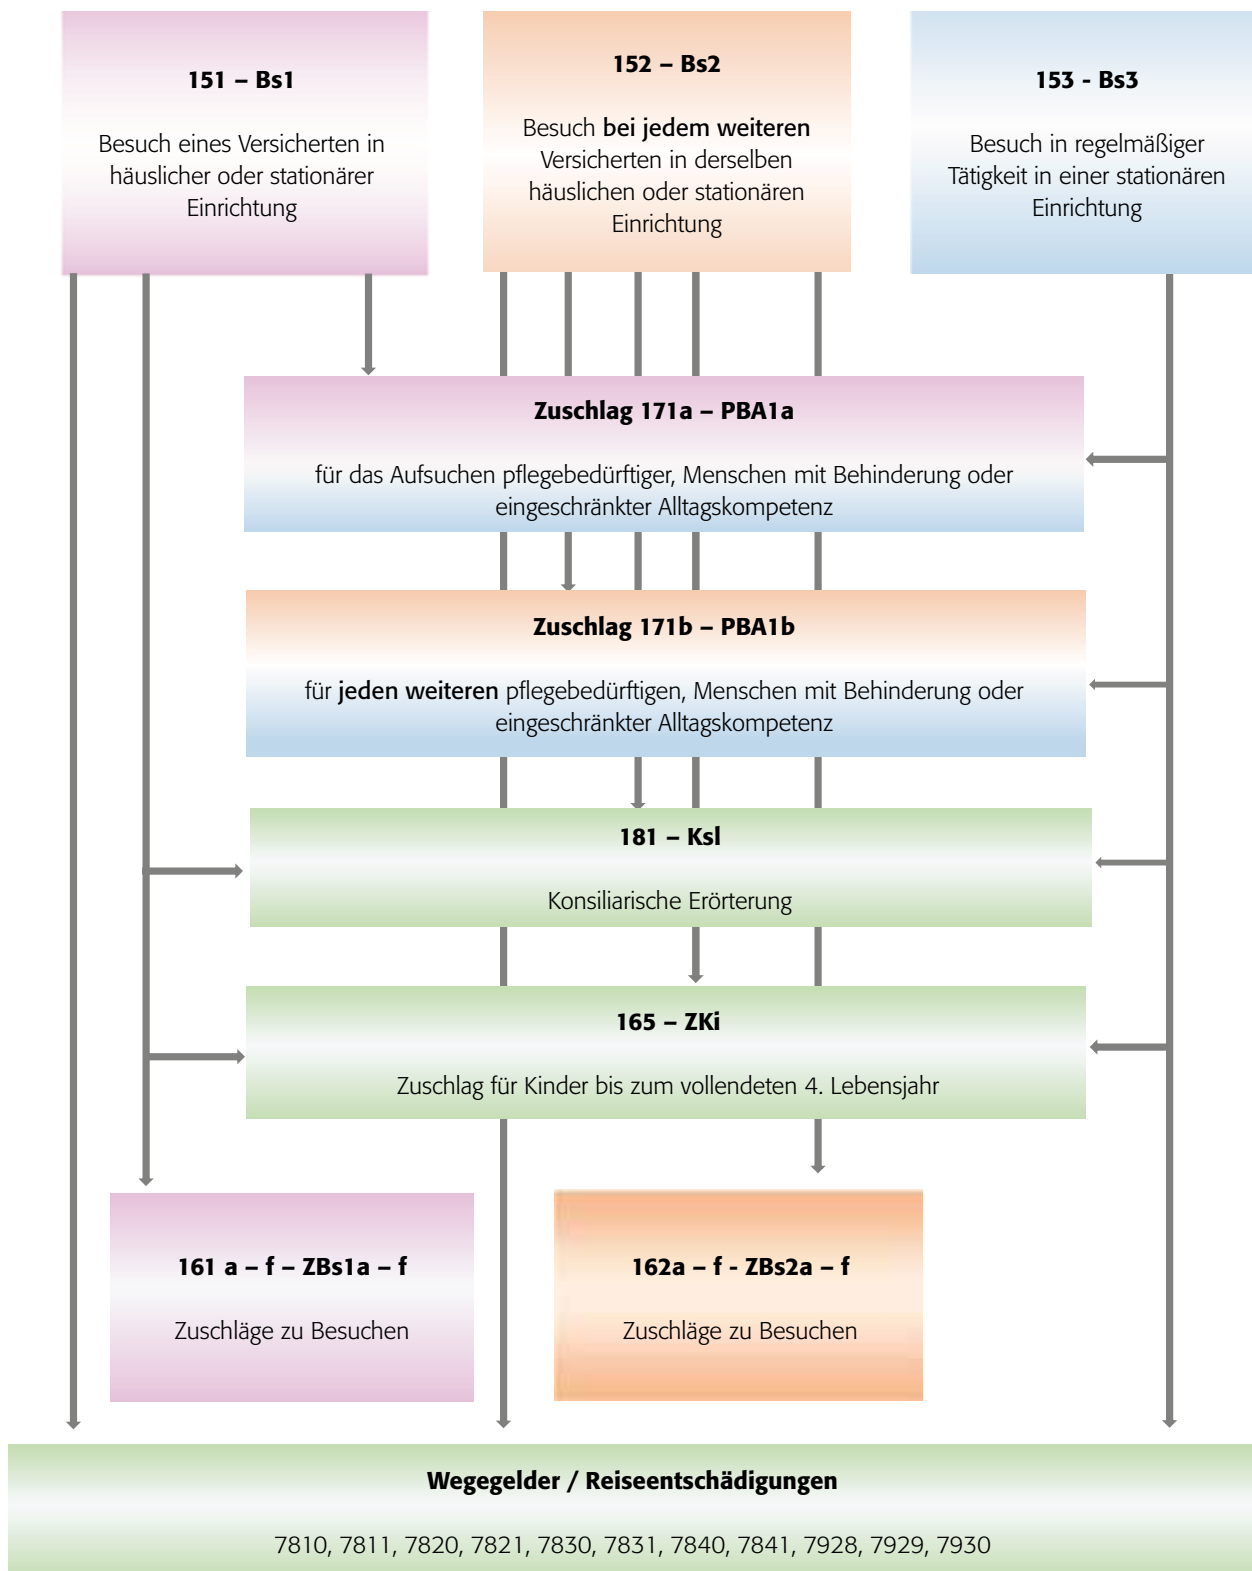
151 – Bs1

Besuch eines Versicherten in häuslicher oder stationärer Einrichtung

152 – Bs2

Besuch bei jedem weiteren Versicherten in derselben häuslichen oder stationären Einrichtung

153 - Bs3

Besuch in regelmäßiger Tätigkeit in einer stationären Einrichtung

Zuschlag 171a – PBA1a

für das Aufsuchen pflegebedürftiger, Menschen mit Behinderung oder eingeschränkter Alltagskompetenz

Zuschlag 171b – PBA1b

für jeden weiteren pflegebedürftigen, Menschen mit Behinderung oder eingeschränkter Alltagskompetenz

181 – Ksl

Konsiliarische Erörterung

165 – ZKi

Zuschlag für Kinder bis zum vollendeten 4. Lebensjahr

161 a – f – ZBs1a – f

Zuschläge zu Besuchen

162a – f - ZBs2a – f

Zuschläge zu Besuchen

Wegegelder / Reiseentschädigungen

7810, 7811, 7820, 7821, 7830, 7831, 7840, 7841, 7928, 7929, 7930